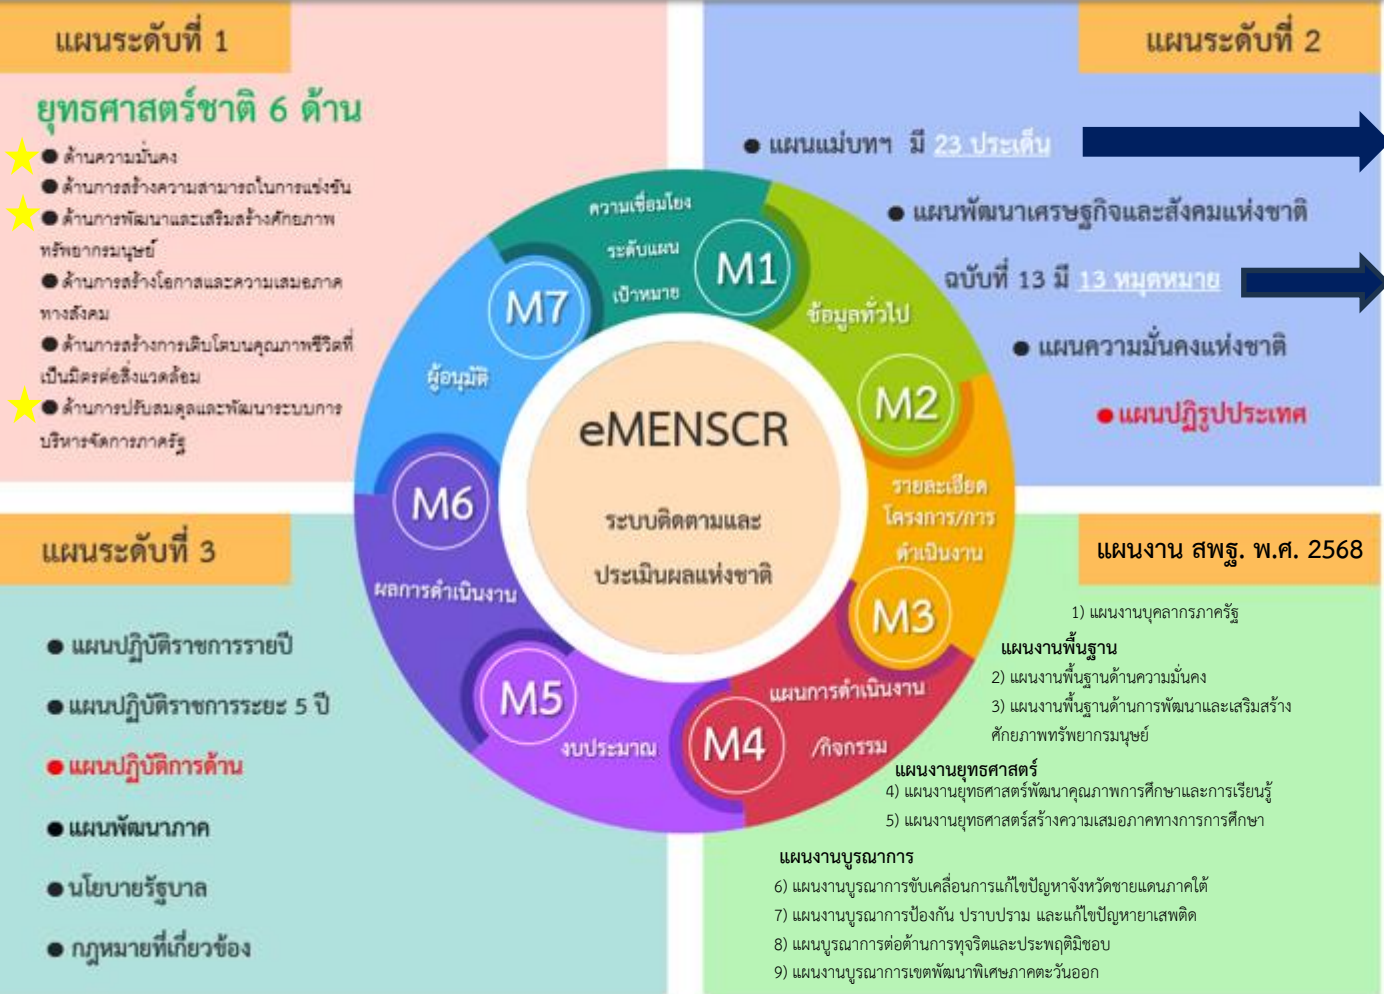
แผนระดับที่ 1

ยุทธศาสตร์ชาติ 6 ด้าน

● ด้านความมั่นคง
● ด้านการสร้างความสามารถในการแข่งขัน
● ด้านการพัฒนาและเสริมสร้างศักยภาพทรัพยากรมนุษย์
● ด้านการสร้างโอกาสและความเสมอภาคทางสังคม
● ด้านการสร้างการเติบโตบนคุณภาพชีวิตที่เป็นมิตรต่อสิ่งแวดล้อม
● ด้านการปรับสมดุลและพัฒนาระบบการบริหารจัดการภาครัฐ

แผนระดับที่ 2

● แผนแม่บทฯ มี 23 ประเด็น
● แผนพัฒนาเศรษฐกิจและสังคมแห่งชาติ ฉบับที่ 13 มี 13 หมุดหมาย
● แผนความมั่นคงแห่งชาติ
● แผนปฏิรูปประเทศ

ความเชื่อมโยง ระดับแผน เป้าหมาย
M1
ข้อมูลทั่วไป
M2
รายละเอียดโครงการ/การดำเนินงาน
M3
แผนการดำเนินงาน/กิจกรรม
M4
งบประมาณ
M5
ผลการดำเนินงาน
M6
ผู้อนุมัติ
M7

eMENSCR
ระบบติดตามและประเมินผลแห่งชาติ

แผนระดับที่ 3

● แผนปฏิบัติราชการรายปี
● แผนปฏิบัติราชการระยะ 5 ปี
● แผนปฏิบัติการด้าน
● แผนพัฒนาภาค
● นโยบายรัฐบาล
● กฎหมายที่เกี่ยวข้อง

แผนงาน สพฐ. พ.ศ. 2568

1) แผนงานบุคลากรภาครัฐ
แผนงานพื้นฐาน
2) แผนงานพื้นฐานด้านความมั่นคง
3) แผนงานพื้นฐานด้านการพัฒนาและเสริมสร้างศักยภาพทรัพยากรมนุษย์
แผนงานยุทธศาสตร์
4) แผนงานยุทธศาสตร์พัฒนาคุณภาพการศึกษาและการเรียนรู้
5) แผนงานยุทธศาสตร์สร้างความเสมอภาคทางการการศึกษา
แผนงานบูรณาการ
6) แผนงานบูรณาการขับเคลื่อนการแก้ไขปัญหาจังหวัดชายแดนภาคใต้
7) แผนงานบูรณาการป้องกัน ปราบปราม และแก้ไขปัญหายาเสพติด
8) แผนบูรณาการต่อต้านการทุจริตและประพฤติมิชอบ
9) แผนงานบูรณาการเขตพัฒนาพิเศษภาคตะวันออก